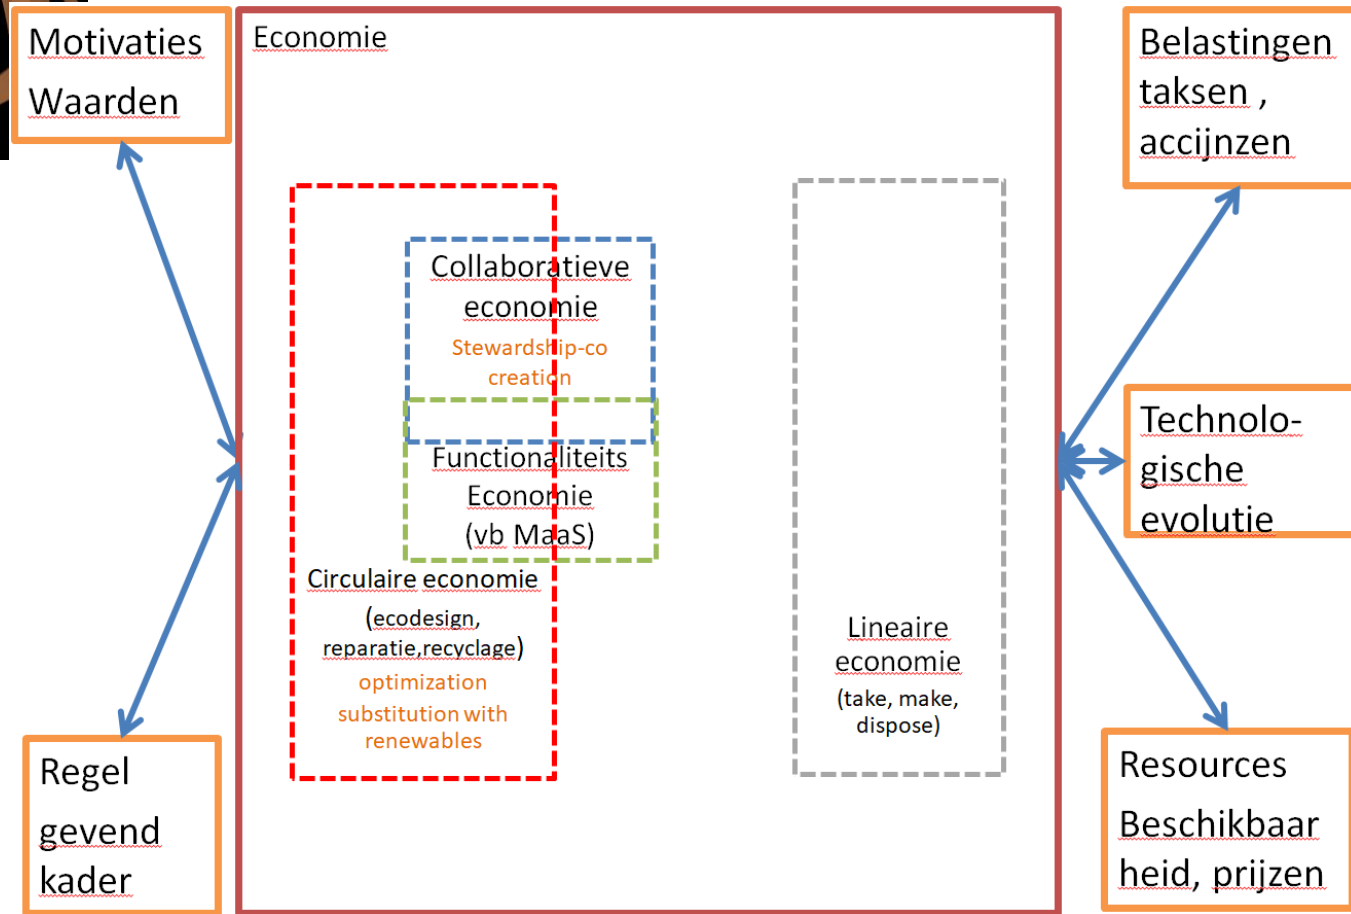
Motivaties
Waarden

Economie

Belastingen taksen , accijnzen

Collaboratieve economie
Stewardship-co creation

Functionaliteits Economie (vb MaaS)

Circulaire economie
(ecodesign, reparatie,recyclage)
optimization
substitution with renewables

Lineaire economie
(take, make, dispose)

Technolo-gische evolutie

Regel gevend kader

Resources
Beschikbaar heid, prijzen